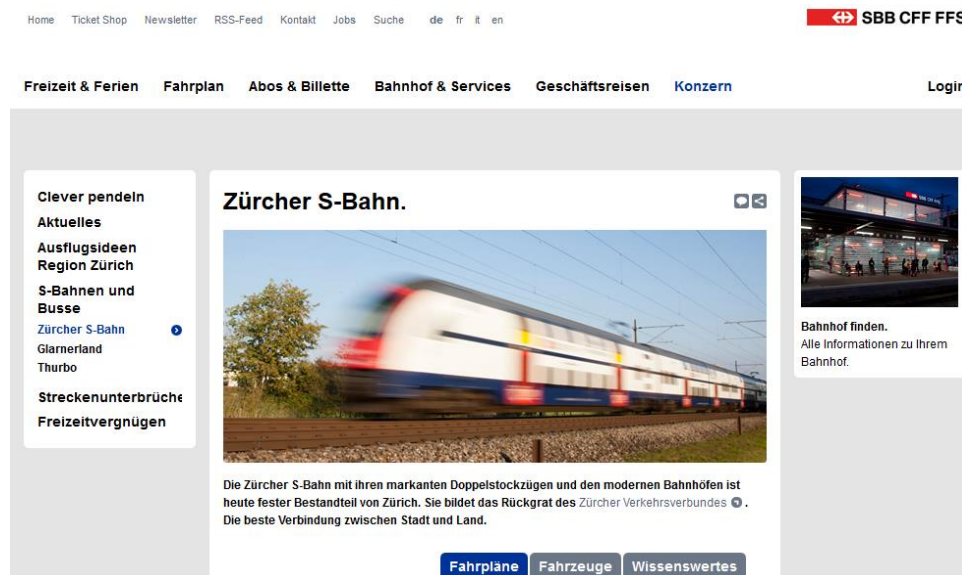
Home Ticket Shop Newsletter RSS-Feed Kontakt Jobs Suche de fr it en

SBB CFF FFS

Freizeit & Ferien Fahrplan Abos & Billette Bahnhof & Services Geschäftsreisen Konzern Login

Clever pendeln
Aktuelles
Ausflugsideen Region Zürich
S-Bahnen und Busse
Zürcher S-Bahn
Glarnerland
Thurbo
Streckenunterbrüche
Freizeitvergnügen

Zürcher S-Bahn.

Die Zürcher S-Bahn mit ihren markanten Doppelstockzügen und den modernen Bahnhöfen ist heute fester Bestandteil von Zürich. Sie bildet das Rückgrat des Zürcher Verkehrsverbundes. Die beste Verbindung zwischen Stadt und Land.

Fahrpläne Fahrzeuge Wissenswertes

Bahnhof finden.
Alle Informationen zu Ihrem Bahnhof.